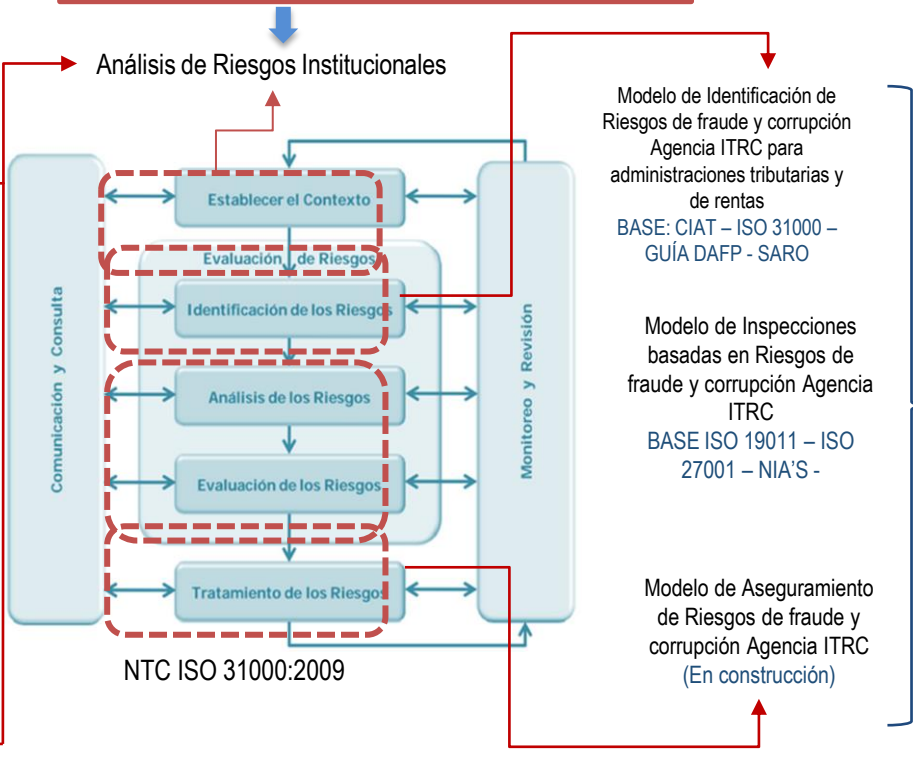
Análisis de Riesgos Institucionales

Comunicación y Consulta

Establecer el Contexto

Evaluación de Riesgos

Identificación de los Riesgos

Análisis de los Riesgos

Evaluación de los Riesgos

Tratamiento de los Riesgos

Monitoreo y Revisión

NTC ISO 31000:2009

Modelo de Identificación de Riesgos de fraude y corrupción Agencia ITRC para administraciones tributarias y de rentas
BASE: CIAT – ISO 31000 – GUÍA DAFP - SARO

Modelo de Inspecciones basadas en Riesgos de fraude y corrupción Agencia ITRC
BASE ISO 19011 – ISO 27001 – NIA'S -

Modelo de Aseguramiento de Riesgos de fraude y corrupción Agencia ITRC
(En construcción)